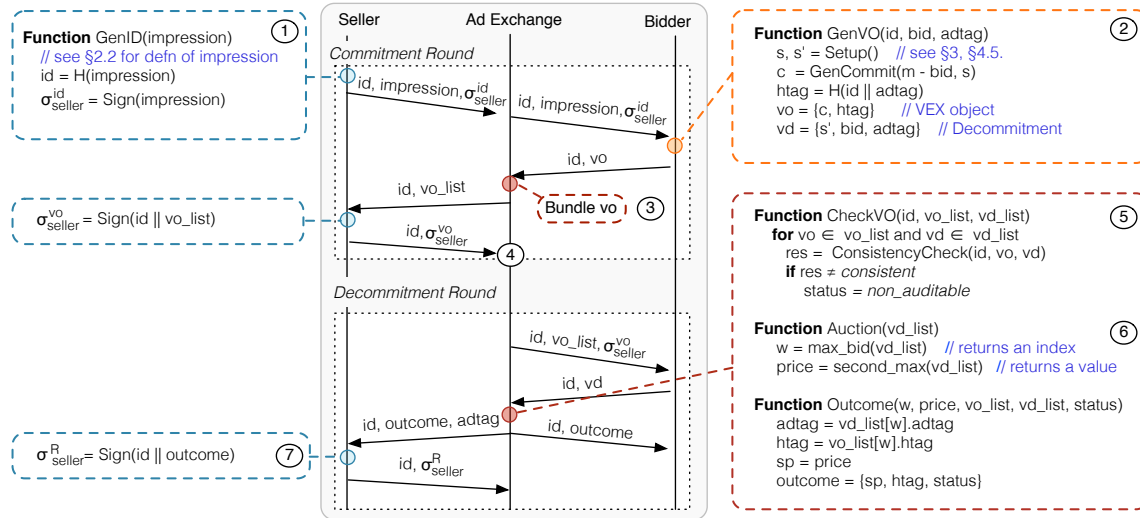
Function GenID(impression)
// see §2.2 for defn of impression
id = H(impression)
$\sigma^{id}_{seller}$ = Sign(impression)

1

Seller
Ad Exchange
Bidder

Commitment Round

id, impression, $\sigma^{id}_{seller}$

id, impression, $\sigma^{id}_{seller}$

id, vo

id, vo_list

Bundle vo

3

$\sigma^{vo}_{seller}$ = Sign(id || vo_list)

id, $\sigma^{vo}_{seller}$

4

Decommitment Round

id, vo_list, $\sigma^{vo}_{seller}$

id, vd

id, outcome, adtag

id, outcome

$\sigma^{R}_{seller}$= Sign(id || outcome)

7

id, $\sigma^{R}_{seller}$

Function GenVO(id, bid, adtag)
s, s' = Setup() // see §3, §4.5.
c = GenCommit(m - bid, s)
htag = H(id || adtag)
vo = {c, htag} // VEX object
vd = {s', bid, adtag} // Decommitment

2

Function CheckVO(id, vo_list, vd_list)
for vo ∈ vo_list and vd ∈ vd_list
res = ConsistencyCheck(id, vo, vd)
if res ≠ consistent
status = non_auditable

5

Function Auction(vd_list)
w = max_bid(vd_list) // returns an index
price = second_max(vd_list) // returns a value

6

Function Outcome(w, price, vo_list, vd_list, status)
adtag = vd_list[w].adtag
htag = vo_list[w].htag
sp = price
outcome = {sp, htag, status}